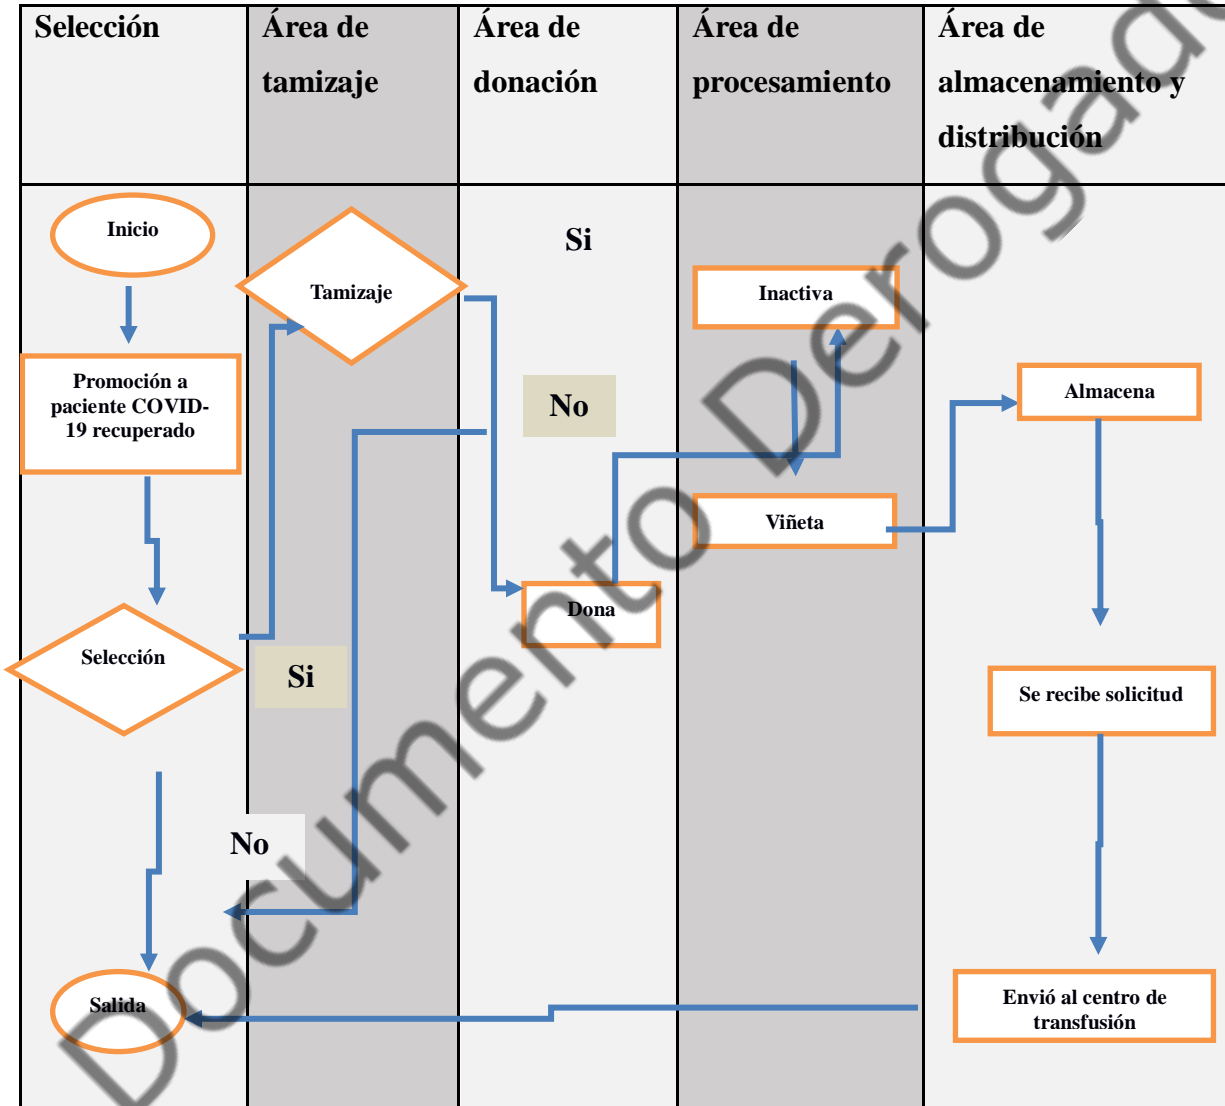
| Selección | Área de tamizaje | Área de donación | Área de procesamiento | Área de almacenamiento y distribución |
|---|---|---|---|---|

Inicio

Tamizaje

Si

Inactiva

No

Promoción a paciente COVID-19 recuperado

Almacena

Viñeta

Dona

Selección

Si

Se recibe solicitud

No

Salida

Envió al centro de transfusión

Documento Derogado